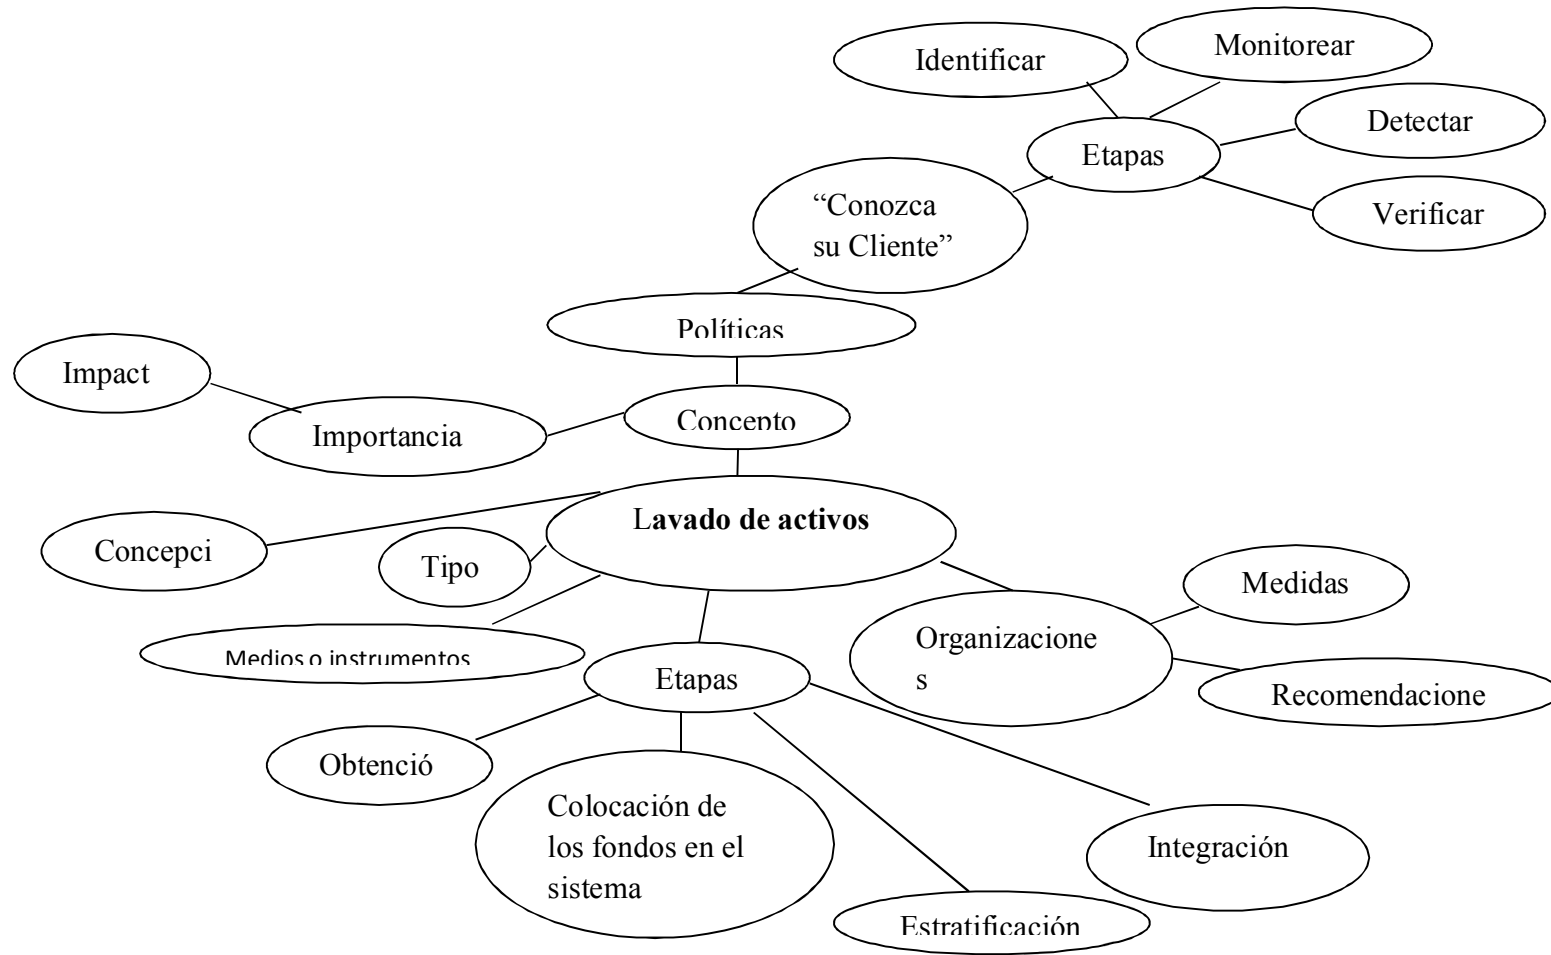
Identificar

Monitorear

Detectar

Etapas

Verificar

"Conozca su Cliente"

Políticas

Impact

Importancia

Concepto

Concepci

Lavado de activos

Tipo

Medios o instrumentos

Medidas

Organizaciones

Recomendacione

Etapas

Obtenció

Colocación de los fondos en el sistema

Integración

Estratificación